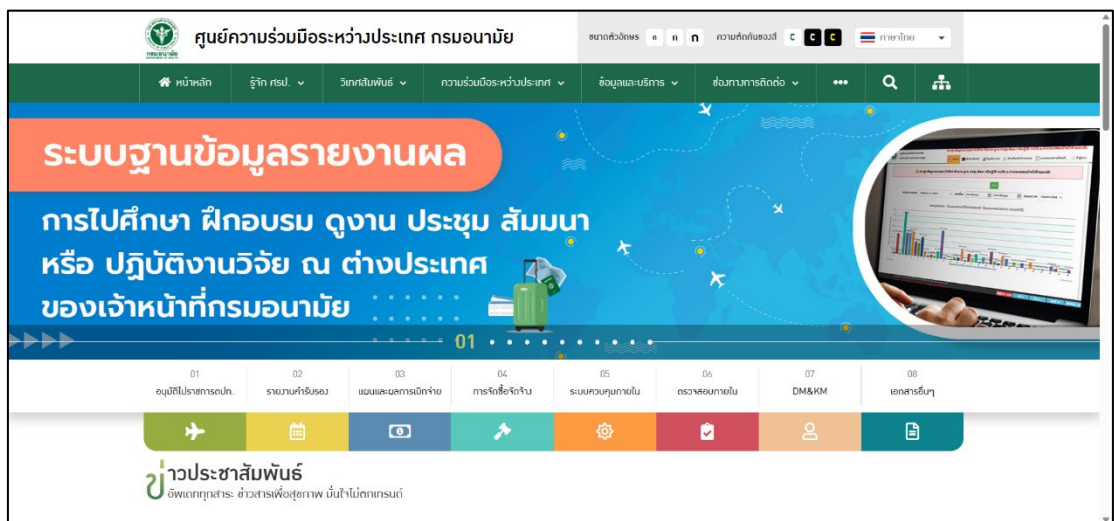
ศูนย์ความร่วมมือระหว่างประเทศ กรมอนามัย

ขนาดตัวอักษร ก ก ก ความคมชัดของสี C C C ภาษาไทย

หน้าหลัก รู้จัก ศรป. วิเทศสัมพันธ์ ความร่วมมือระหว่างประเทศ ข้อมูลและบริการ ช่องทางการติดต่อ

ระบบฐานข้อมูลรายงานผล

การไปศึกษา ฝึกอบรม ดูงาน ประชุม สัมมนา หรือ ปฏิบัติงานวิจัย ณ ต่างประเทศ ของเจ้าหน้าที่กรมอนามัย

01

01 อนุมัติไปราชการตปท.
02 รายงานคำรับรอง
03 แผนและผลการเบิกจ่าย
04 การจัดซื้อจัดจ้าง
05 ระบบควบคุมภายใน
06 ตรวจสอบภายใน
07 DM&KM
08 เอกสารอื่นๆ

ข่าวประชาสัมพันธ์
อัพเดททุกสาระ ข่าวสารเพื่อสุขภาพ มั่นใจไม่ตกเทรนด์